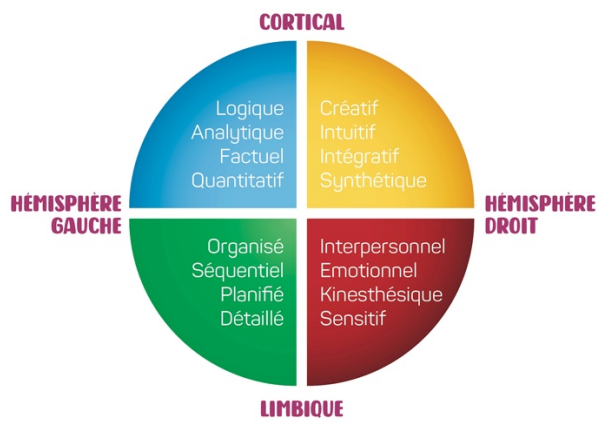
CORTICAL

Logique
Analytique
Factuel
Quantitatif

Créatif
Intuitif
Intégratif
Synthétique

HÉMISPHÈRE GAUCHE

HÉMISPHÈRE DROIT

Organisé
Séquentiel
Planifié
Détaillé

Interpersonnel
Emotionnel
Kinesthésique
Sensitif

LIMBIQUE